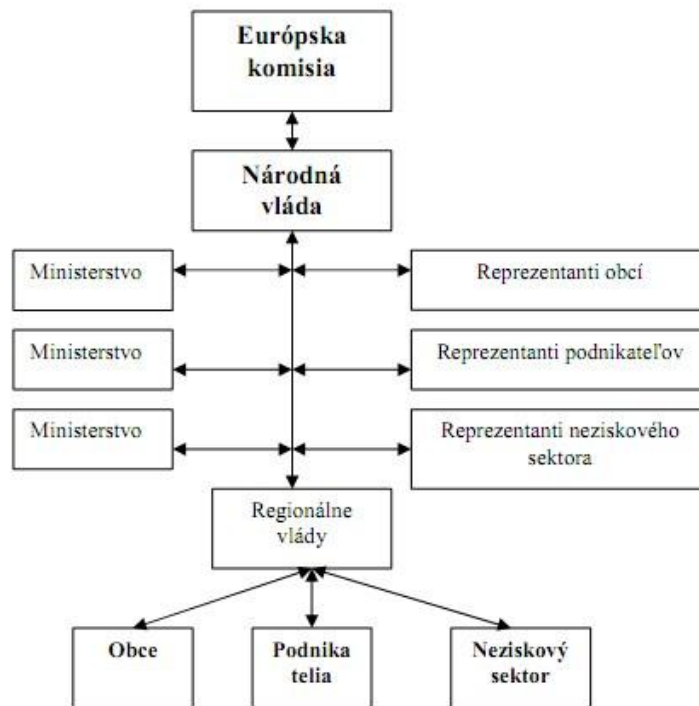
Európska komisia

Národná vláda

Ministerstvo

Reprezentanti obcí

Ministerstvo

Reprezentanti podnikateľov

Ministerstvo

Reprezentanti neziskového sektora

Regionálne vlády

Obce

Podnika telia

Neziskový sektor